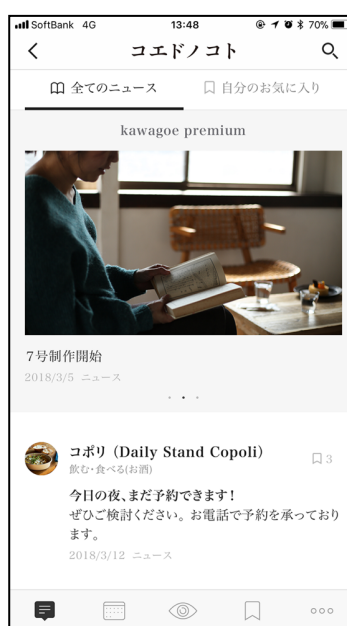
SoftBank 4G 13:48 70%

コエドノコト

全てのニュース
自分のお気に入り

kawagoe premium

7号制作開始
2018/3/5 ニュース

コポリ (Daily Stand Copoli)
飲む・食べる(お酒)
3

今日の夜、まだ予約できます！
ぜひご検討ください。お電話で予約を承っております。
2018/3/12 ニュース